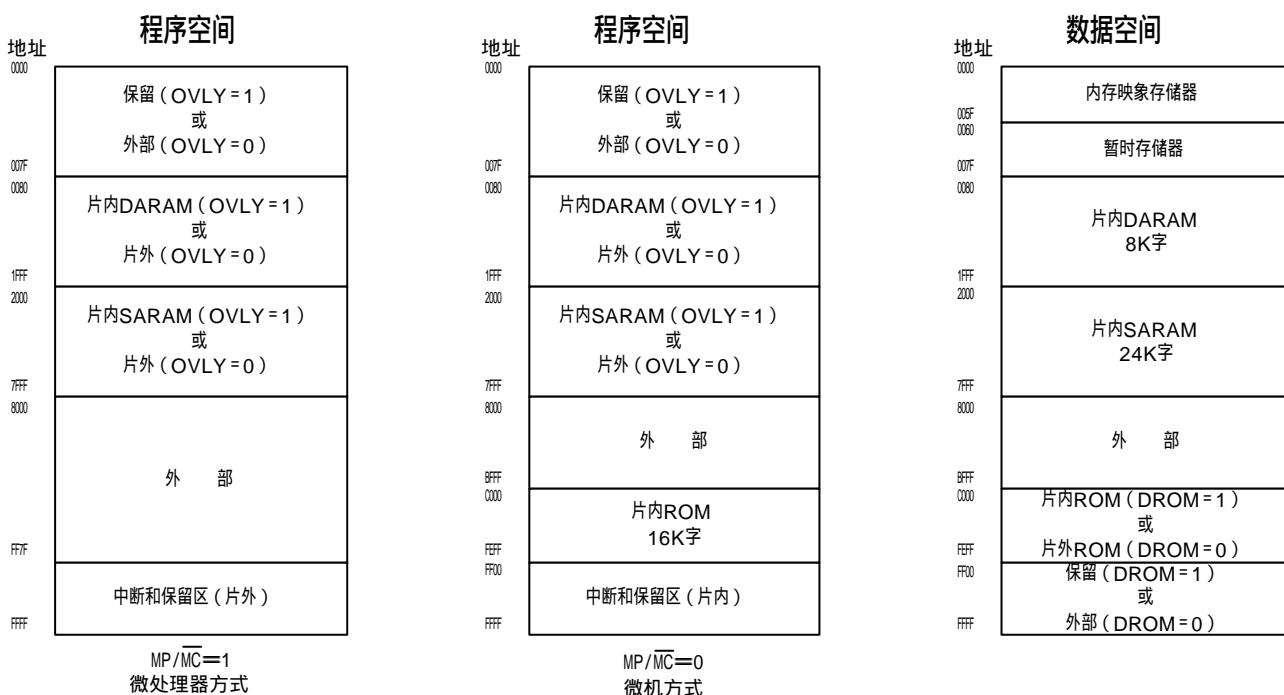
程序空间

地址

0000

保留（OVLY=1）
或
外部（OVLY=0）

007F
0080

片内DARAM（OVLY=1）
或
片外（OVLY=0）

1FFF
2000

片内SARAM（OVLY=1）
或
片外（OVLY=0）

7FFF
8000

外　部

FF7F

中断和保留区（片外）

FFFF

MP/$\overline{MC}$=1
微处理器方式

程序空间

地址

0000

保留（OVLY=1）
或
外部（OVLY=0）

007F
0080

片内DARAM（OVLY=1）
或
片外（OVLY=0）

1FFF
2000

片内SARAM（OVLY=1）
或
片外（OVLY=0）

7FFF
8000

外　部

BFFF
C000

片内ROM
16K字

FEFF
FF00

中断和保留区（片内）

FFFF

MP/$\overline{MC}$=0
微机方式

数据空间

地址

0000

内存映象存储器

005F
0060

暂时存储器

007F
0080

片内DARAM
8K字

1FFF
2000

片内SARAM
24K字

7FFF
8000

外　部

BFFF
C000

片内ROM（DROM=1）
或
片外ROM（DROM=0）

FEFF
FF00

保留（DROM=1）
或
外部（DROM=0）

FFFF